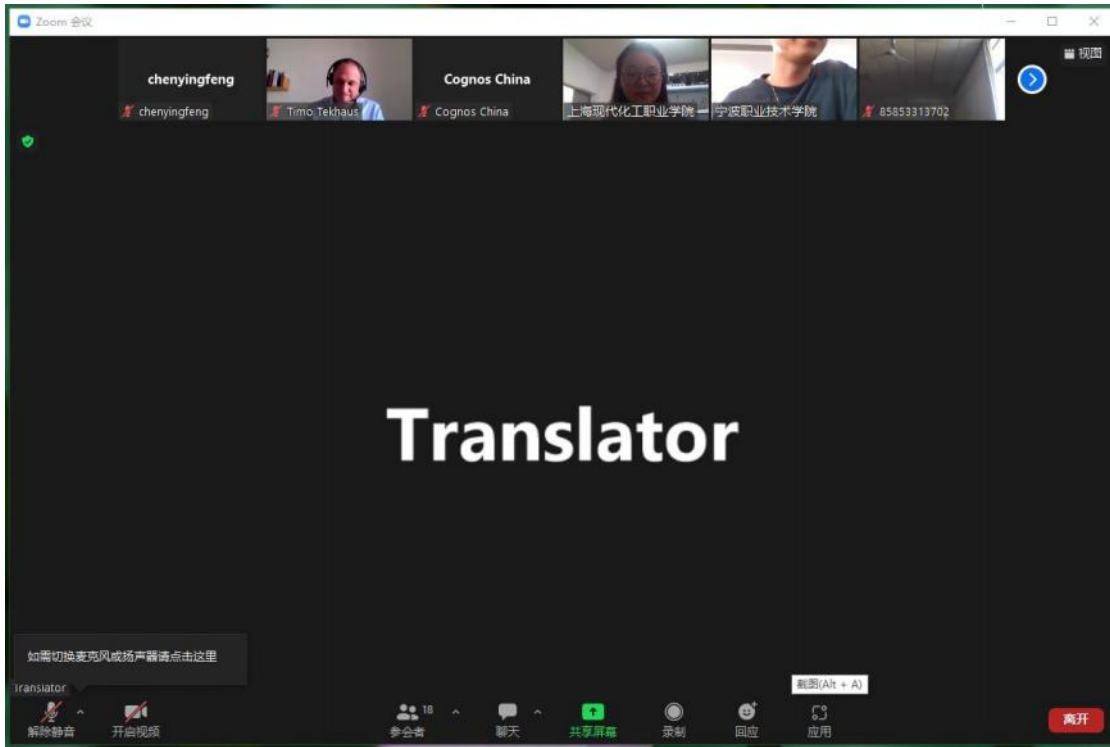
Zoom 会议

视图

chenyingfeng
chenyingfeng

Timo Tekhaus

Cognos China
Cognos China

上海现代化工职业学院 —

宁波职业技术学院

85853313702

Translator

如需切换麦克风或扬声器请点击这里

Translator

截图(Alt + A)

解除静音

开启视频

18
参会者

聊天

共享屏幕

录制

回应

应用

离开